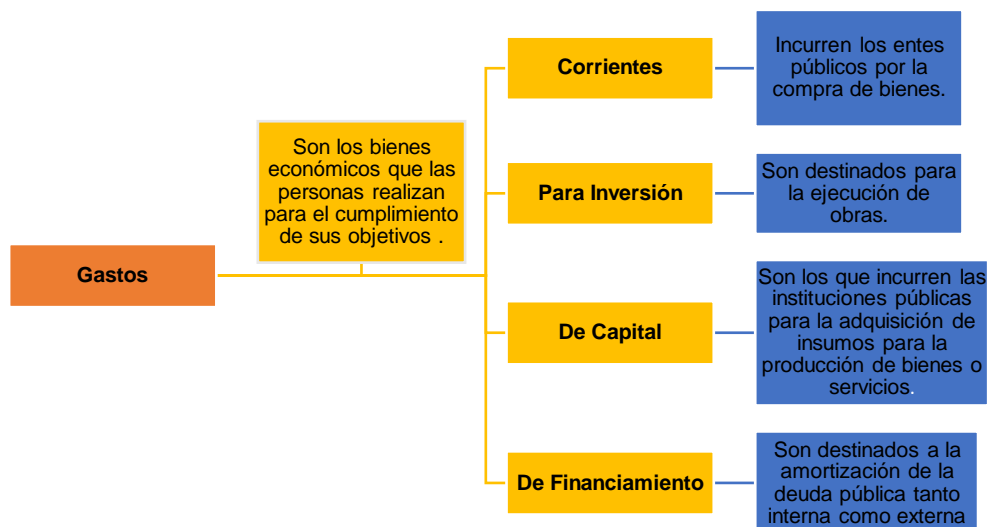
Gastos

Son los bienes económicos que las personas realizan para el cumplimiento de sus objetivos .

Corrientes

Incurren los entes públicos por la compra de bienes.

Para Inversión

Son destinados para la ejecución de obras.

De Capital

Son los que incurren las instituciones públicas para la adquisición de insumos para la producción de bienes o servicios.

De Financiamiento

Son destinados a la amortización de la deuda pública tanto interna como externa